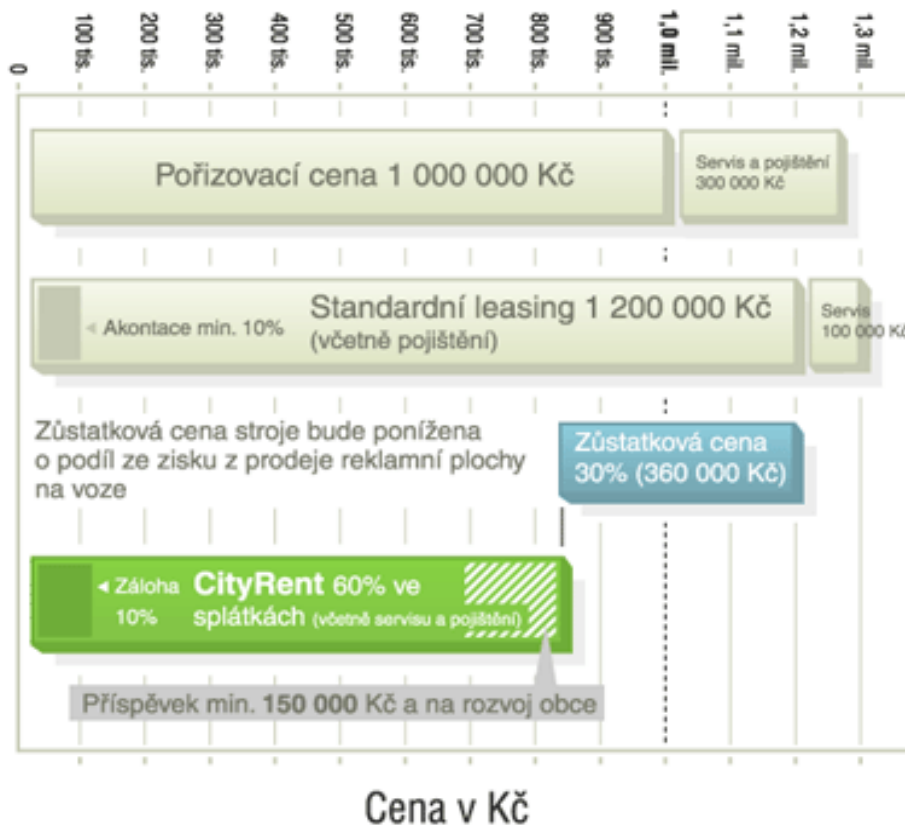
0
100 tis.
200 tis.
300 tis.
400 tis.
500 tis.
600 tis.
700 tis.
800 tis.
900 tis.
1,0 mil.
1,1 mil.
1,2 mil.
1,3 mil.

Pořizovací cena 1 000 000 Kč

Servis a pojištění 300 000 Kč

Akontace min. 10%

Standardní leasing 1 200 000 Kč (včetně pojištění)

Servis 100 000 K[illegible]

Zůstatková cena stroje bude ponížena o podíl ze zisku z prodeje reklamní plochy na voze

Zůstatková cena 30% (360 000 Kč)

Záloha 10%

CityRent 60% ve splátkách (včetně servisu a pojištění)

Příspěvek min. 150 000 Kč a na rozvoj obce

Cena v Kč